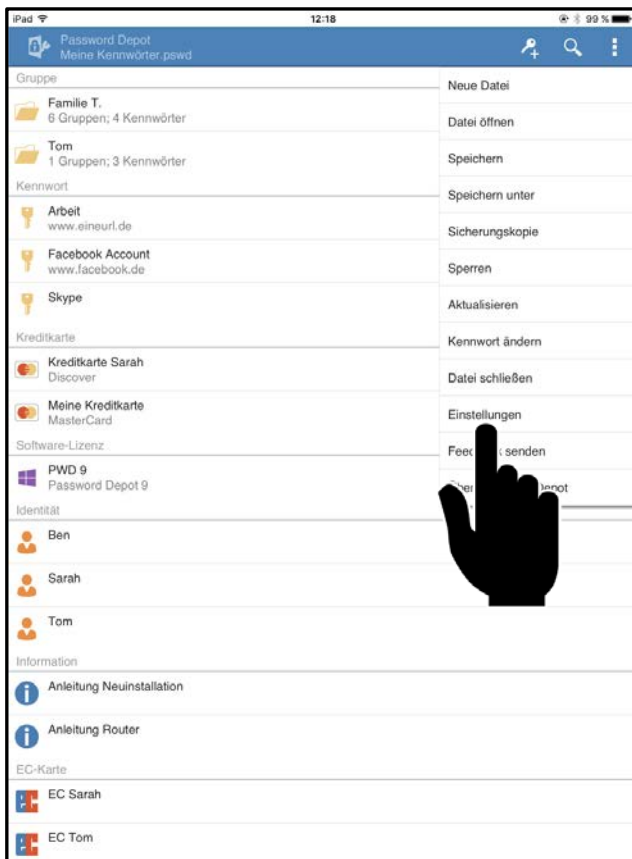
iPad 12:18 99 %

Password Depot
Meine Kennwörter.pswd

Gruppe

Familie T.
6 Gruppen; 4 Kennwörter

Tom
1 Gruppen; 3 Kennwörter

Kennwort

Arbeit
www.eineurl.de

Facebook Account
www.facebook.de

Skype

Kreditkarte

Kreditkarte Sarah
Discover

Meine Kreditkarte
MasterCard

Software-Lizenz

PWD 9
Password Depot 9

Identität

Ben

Sarah

Tom

Information

Anleitung Neuinstallation

Anleitung Router

EC-Karte

EC Sarah

EC Tom

Neue Datei

Datei öffnen

Speichern

Speichern unter

Sicherungskopie

Sperren

Aktualisieren

Kennwort ändern

Datei schließen

Einstellungen

Feed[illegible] senden

Über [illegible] Depot